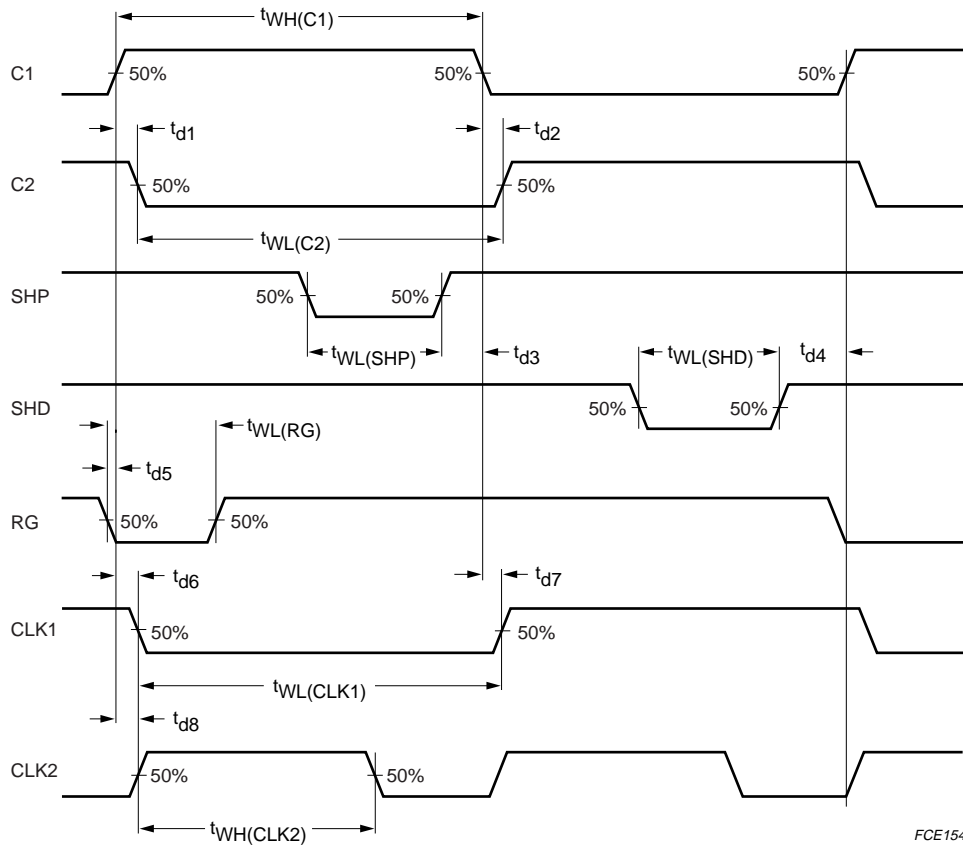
$t_{WH(C1)}$

C1

50%

50%

50%

$t_{d1}$

$t_{d2}$

C2

50%

50%

$t_{WL(C2)}$

SHP

50%

50%

$t_{WL(SHP)}$

$t_{d3}$

$t_{WL(SHD)}$

$t_{d4}$

SHD

50%

50%

$t_{WL(RG)}$

$t_{d5}$

RG

50%

50%

$t_{d6}$

$t_{d7}$

CLK1

50%

50%

$t_{WL(CLK1)}$

$t_{d8}$

CLK2

50%

50%

$t_{WH(CLK2)}$

FCE154